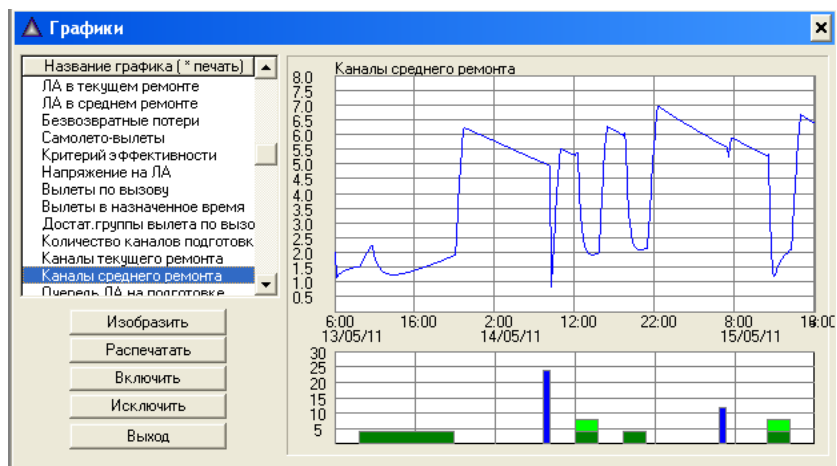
Графики

Название графика ( * печать)
ЛА в текущем ремонте
ЛА в среднем ремонте
Безвозвратные потери
Самолето-вылеты
Критерий эффективности
Напряжение на ЛА
Вылеты по вызову
Вылеты в назначенное время
Достат.группы вылета по вызо
Количество каналов подготовк
Каналы текущего ремонта
Каналы среднего ремонта
Очередь ЛА на подготовке

Изобразить
Распечатать
Включить
Исключить
Выход

Каналы среднего ремонта
8.0
7.5
7.0
6.5
6.0
5.5
5.0
4.5
4.0
3.5
3.0
2.5
2.0
1.5
1.0
0.5
6:00 13/05/11
16:00
2:00 14/05/11
12:00
22:00
8:00 15/05/11
18:00

30
25
20
15
10
5